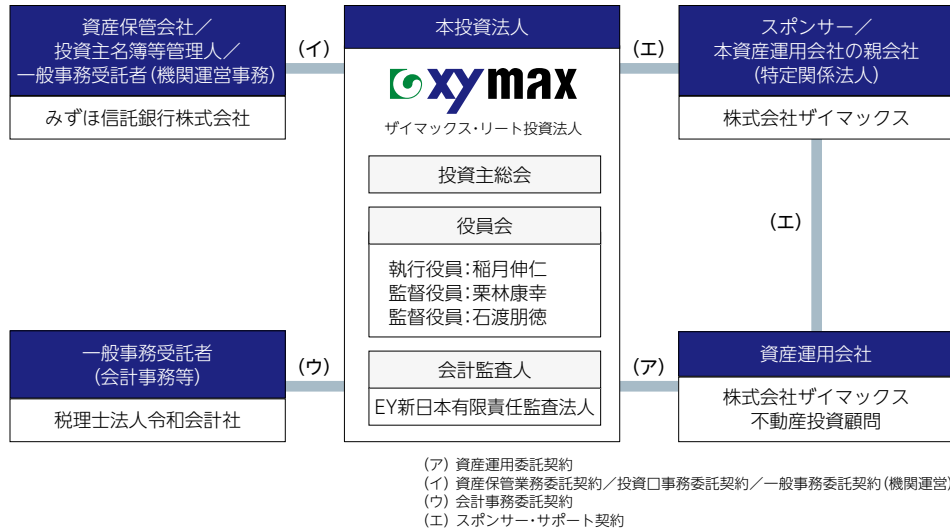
資産保管会社／
投資主名簿等管理人／
一般事務受託者（機関運営事務）

みずほ信託銀行株式会社

（イ）

本投資法人

xymax

ザイマックス・リート投資法人

投資主総会

役員会

執行役員：稲月伸仁
監督役員：栗林康幸
監督役員：石渡朋徳

会計監査人

EY新日本有限責任監査法人

（エ）

スポンサー／
本資産運用会社の親会社
（特定関係法人）

株式会社ザイマックス

（エ）

一般事務受託者
（会計事務等）

税理士法人令和会計社

（ウ）

（ア）

資産運用会社

株式会社ザイマックス
不動産投資顧問

（ア）資産運用委託契約
（イ）資産保管業務委託契約／投資口事務委託契約／一般事務委託契約（機関運営）
（ウ）会計事務委託契約
（エ）スポンサー・サポート契約